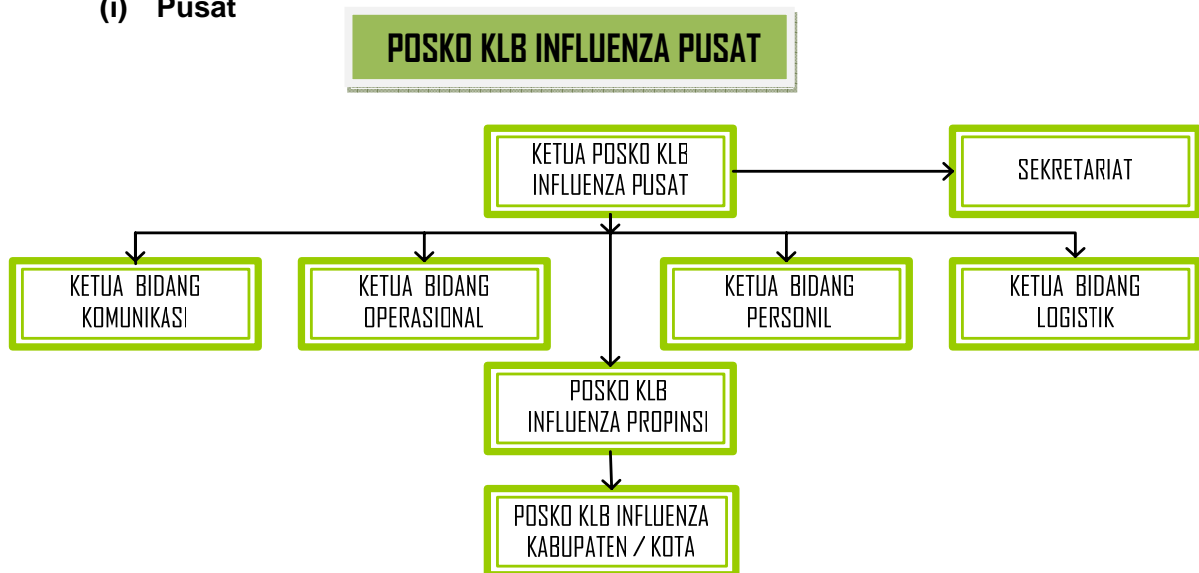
(i) Pusat

POSKO KLB INFLUENZA PUSAT

KETUA POSKO KLB INFLUENZA PUSAT

SEKRETARIAT

KETUA BIDANG KOMUNIKASI

KETUA BIDANG OPERASIONAL

KETUA BIDANG PERSONIL

KETUA BIDANG LOGISTIK

POSKO KLB INFLUENZA PROPINSI

POSKO KLB INFLUENZA KABUPATEN / KOTA